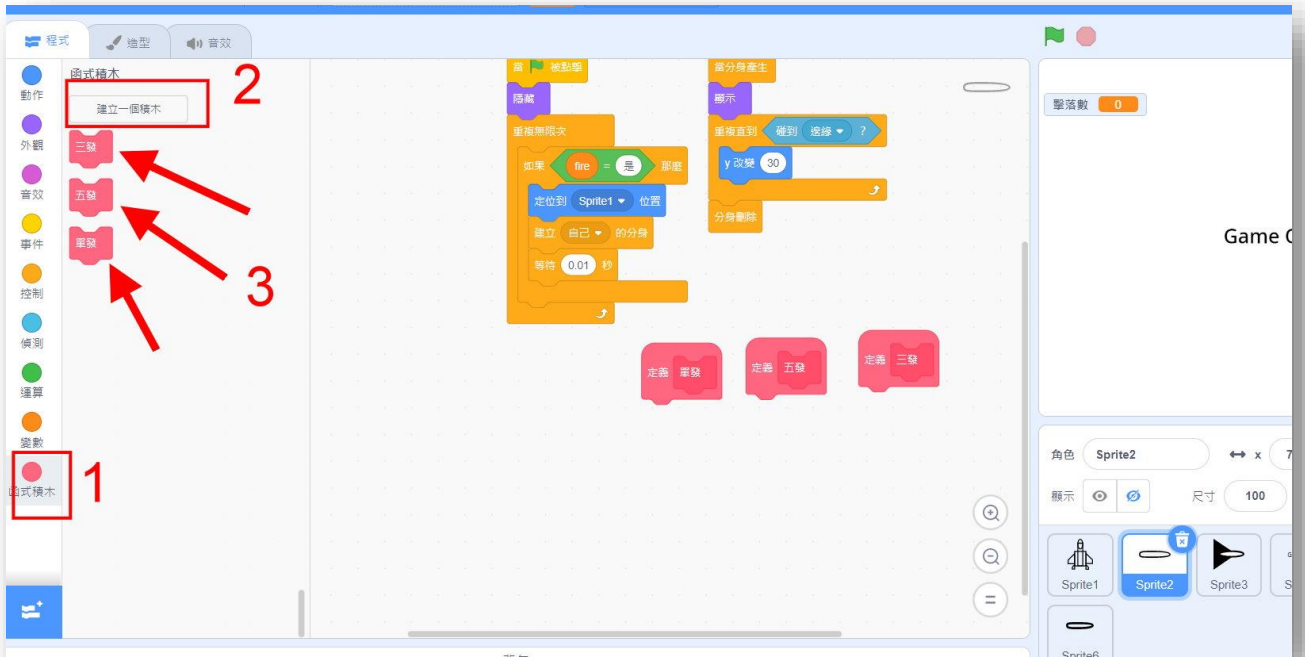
程式
造型
音效

動作
外觀
音效
事件
控制
偵測
運算
變數
函式積木

函式積木
建立一個積木
三發
五發
單發

2
3
1

當 被點擊
隱藏
重複無限次
如果 fire = 是 那麼
定位到 Sprite1 位置
建立 自己 的分身
等待 0.01 秒

當分身產生
顯示
重複直到 碰到 邊緣 ?
y 改變 30
分身刪除

定義 單發
定義 五發
定義 三發

擊落數 0

Game C

角色 Sprite2
x 7
顯示
尺寸 100

Sprite1
Sprite2
Sprite3
Sprite6